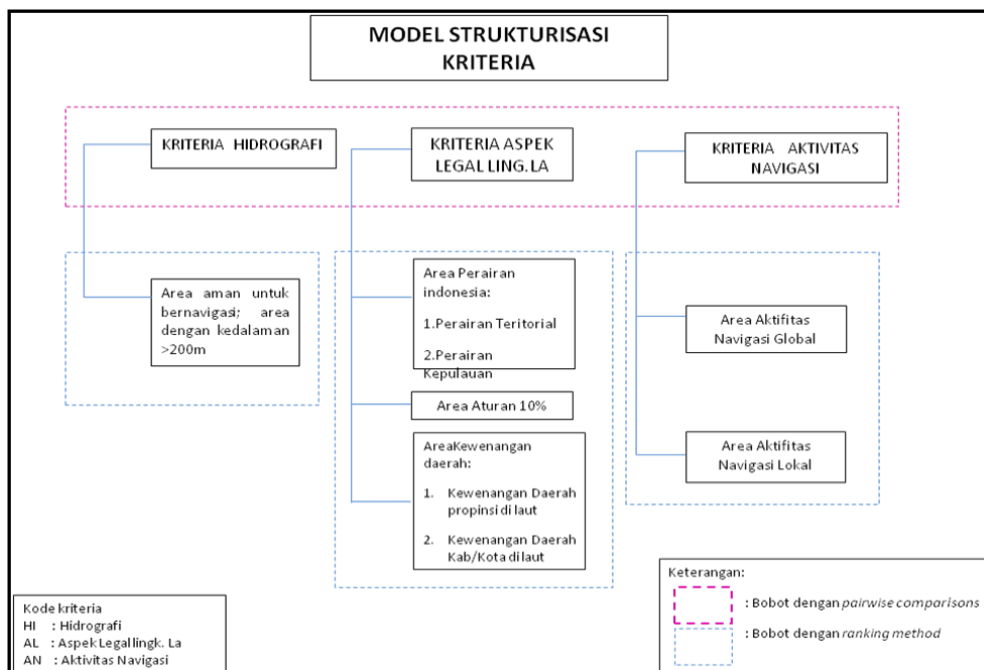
MODEL STRUKTURISASI KRITERIA

KRITERIA HIDROGRAFI

KRITERIA ASPEK LEGAL LING. LA

KRITERIA AKTIVITAS NAVIGASI

Area aman untuk bernavigasi; area dengan kedalaman >200m

Area Perairan indonesia:

1.Perairan Teritorial

2.Perairan Kepulauan

Area Aturan 10%

AreaKewenangan daerah:

1. Kewenangan Daerah propinsi di laut

2. Kewenangan Daerah Kab/Kota di laut

Area Aktifitas Navigasi Global

Area Aktifitas Navigasi Lokal

Kode kriteria
HI : Hidrografi
AL : Aspek Legal lingk. La
AN : Aktivitas Navigasi

Keterangan:
: Bobot dengan pairwise comparisons
: Bobot dengan ranking method